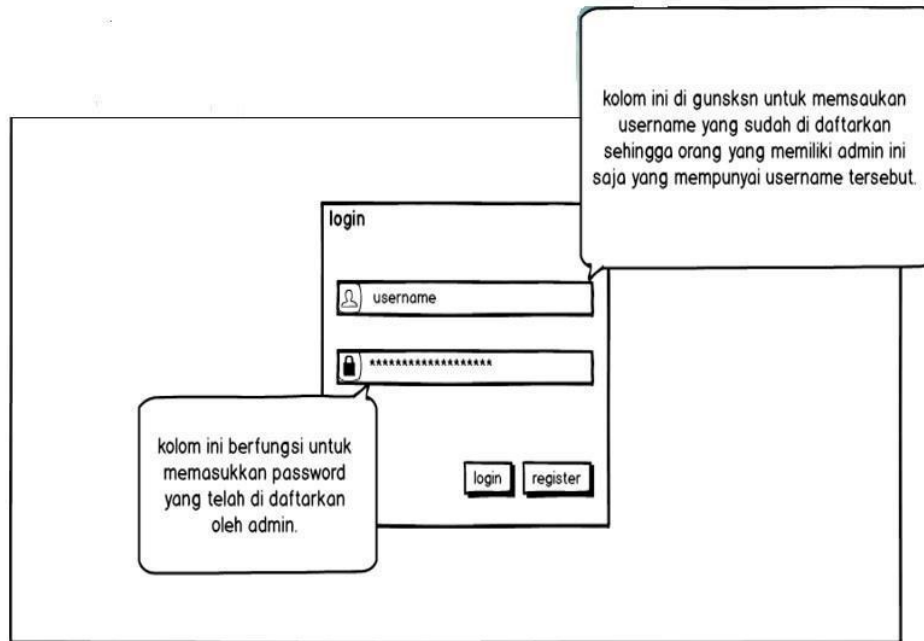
kolom ini di gunsksn untuk memsaukan username yang sudah di daftarkan sehingga orang yang memiliki admin ini saja yang mempunyai username tersebut.

login

username

******************

kolom ini berfungsi untuk memasukkan password yang telah di daftarkan oleh admin.

login

register